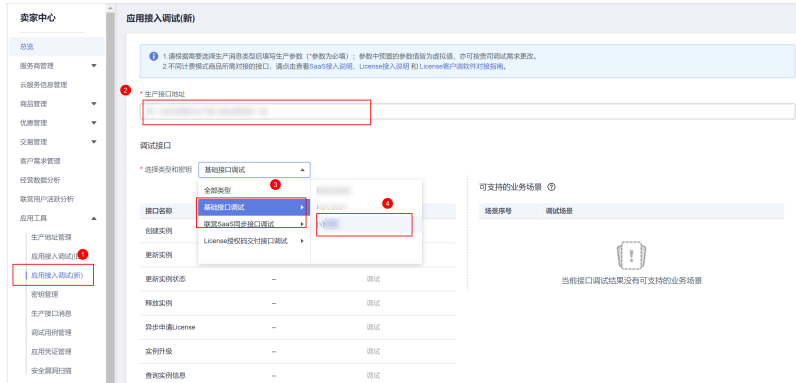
卖家中心

总览

服务商管理

云服务信息管理

商品管理

优惠管理

交易管理

客户需求管理

经营数据分析

联营用户活跃分析

应用工具

生产地址管理

应用接入调试(旧)

应用接入调试(新)

密钥管理

生产接口消息

调试用例管理

应用凭证管理

安全漏洞扫描

1

应用接入调试(新)

1.请根据需要选择生产消息类型后填写生产参数（*参数为必填）；参数中预置的参数值仅为虚拟值，亦可按需可调试需求更改。
2.不同计费模式商品所需对接的接口，请点击查看SaaS接入说明、License接入说明 和 License客户端软件对接指南。

2

* 生产接口地址

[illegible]

调试接口

* 选择类型和密钥 基础接口调试

全部类型

基础接口调试

联营SaaS同步接口调试

License授权码交付接口调试

3

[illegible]

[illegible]

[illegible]

4

接口名称

创建实例

更新实例

更新实例状态 -- 调试

释放实例 -- 调试

异步申请License -- 调试

实例升级 -- 调试

查询实例信息 -- 调试

可支持的业务场景

场景序号 调试场景

当前接口调试结果没有可支持的业务场景